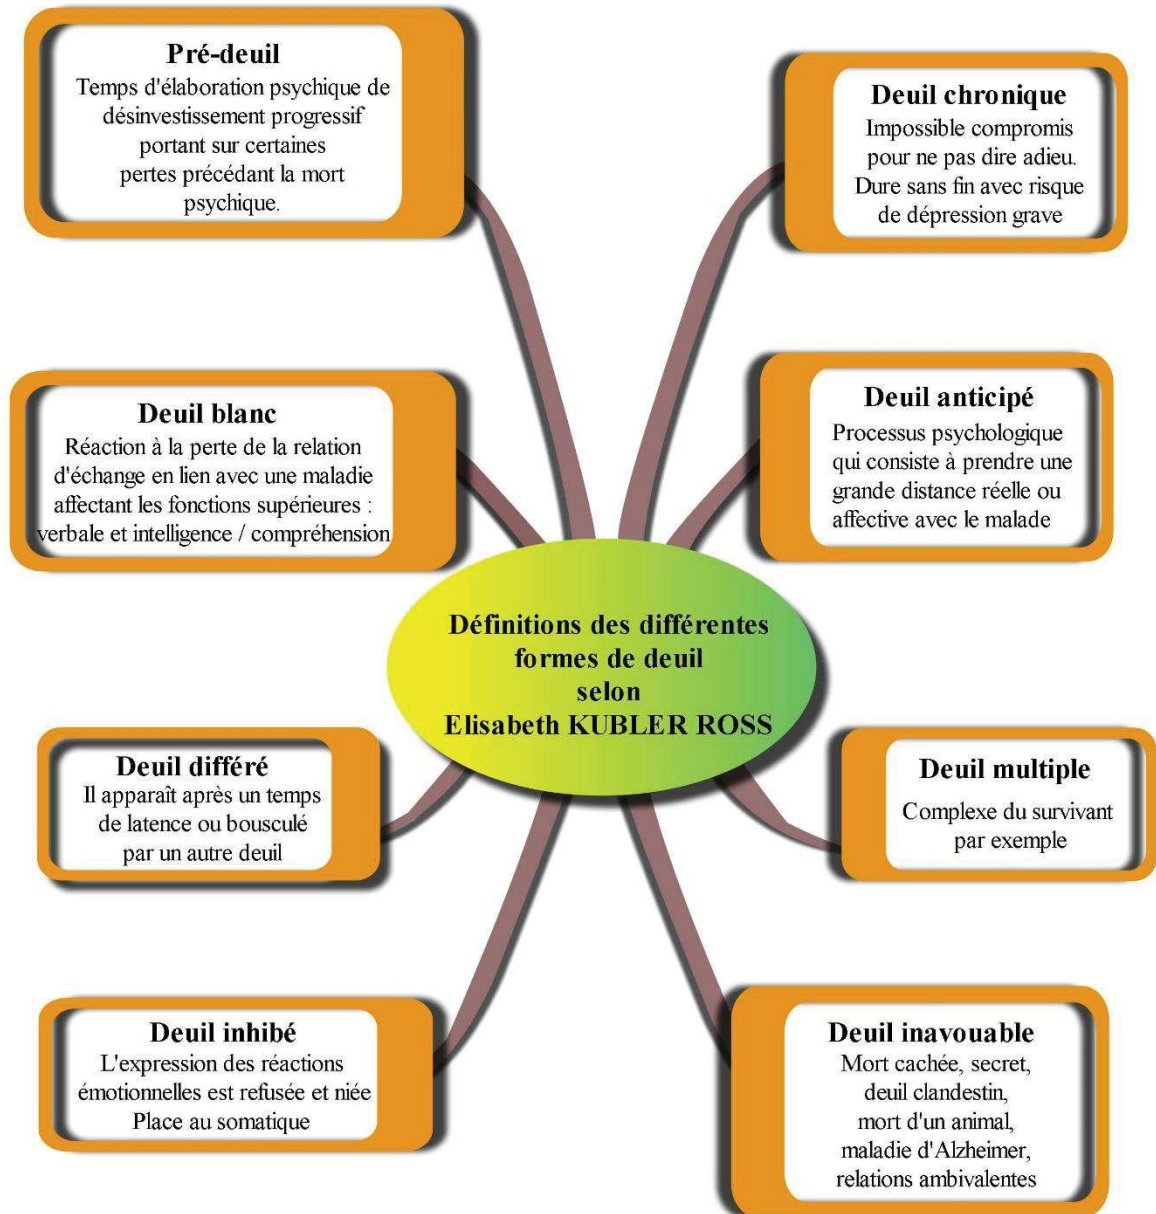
Pré-deuil
Temps d'élaboration psychique de désinvestissement progressif portant sur certaines pertes précédant la mort psychique.

Deuil chronique
Impossible compromis pour ne pas dire adieu. Dure sans fin avec risque de dépression grave

Deuil blanc
Réaction à la perte de la relation d'échange en lien avec une maladie affectant les fonctions supérieures : verbale et intelligence / compréhension

Deuil anticipé
Processus psychologique qui consiste à prendre une grande distance réelle ou affective avec le malade

Définitions des différentes formes de deuil selon Elisabeth KUBLER ROSS

Deuil différé
Il apparaît après un temps de latence ou bousculé par un autre deuil

Deuil multiple
Complexe du survivant par exemple

Deuil inhibé
L'expression des réactions émotionnelles est refusée et niée Place au somatique

Deuil inavouable
Mort cachée, secret, deuil clandestin, mort d'un animal, maladie d'Alzheimer, relations ambivalentes